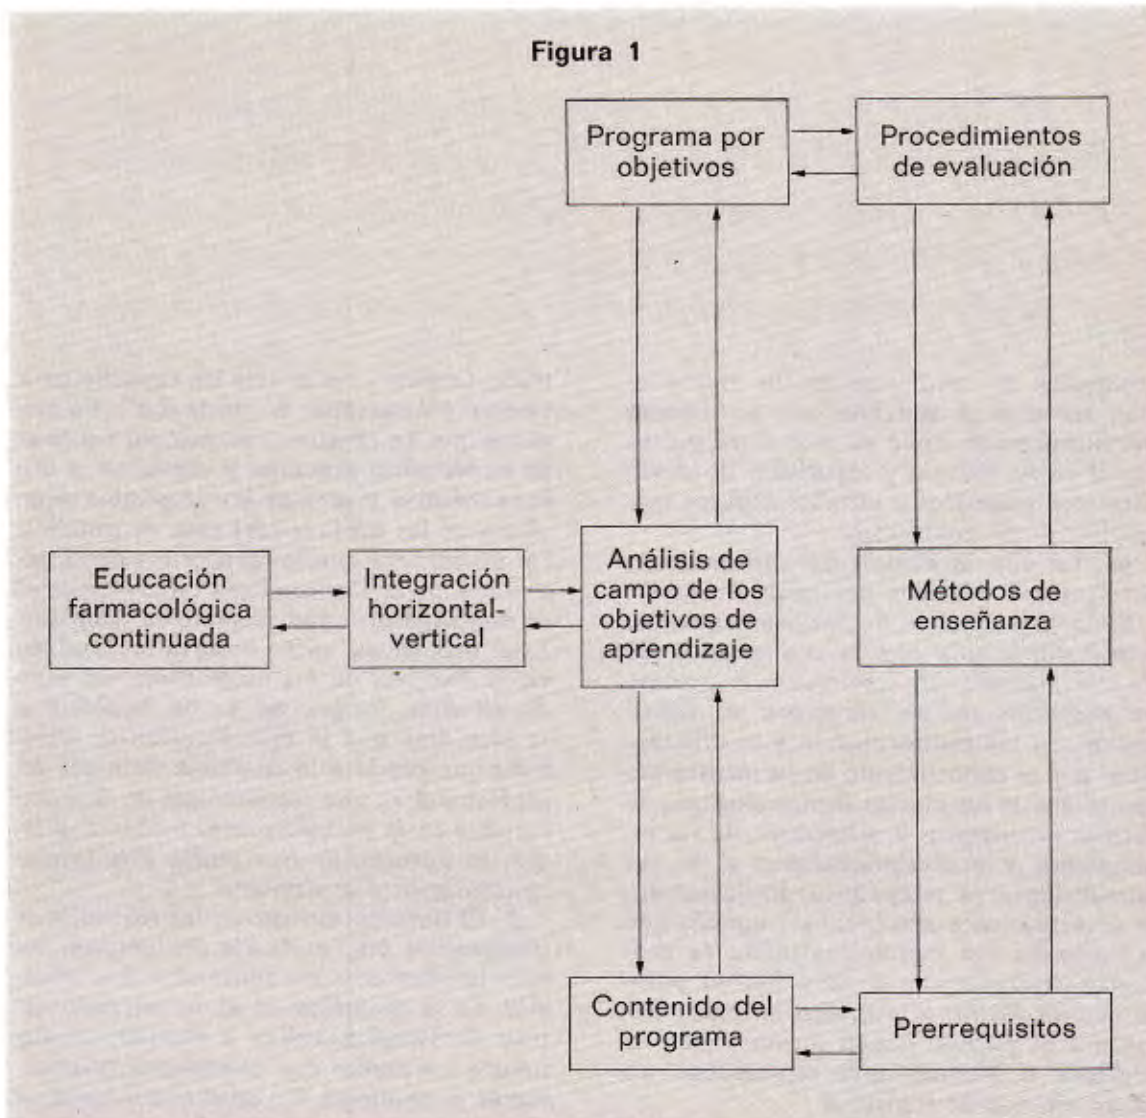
Figura 1

Programa por objetivos

Procedimientos de evaluación

Educación farmacológica continuada

Integración horizontal-vertical

Análisis de campo de los objetivos de aprendizaje

Métodos de enseñanza

Contenido del programa

Prerrequisitos